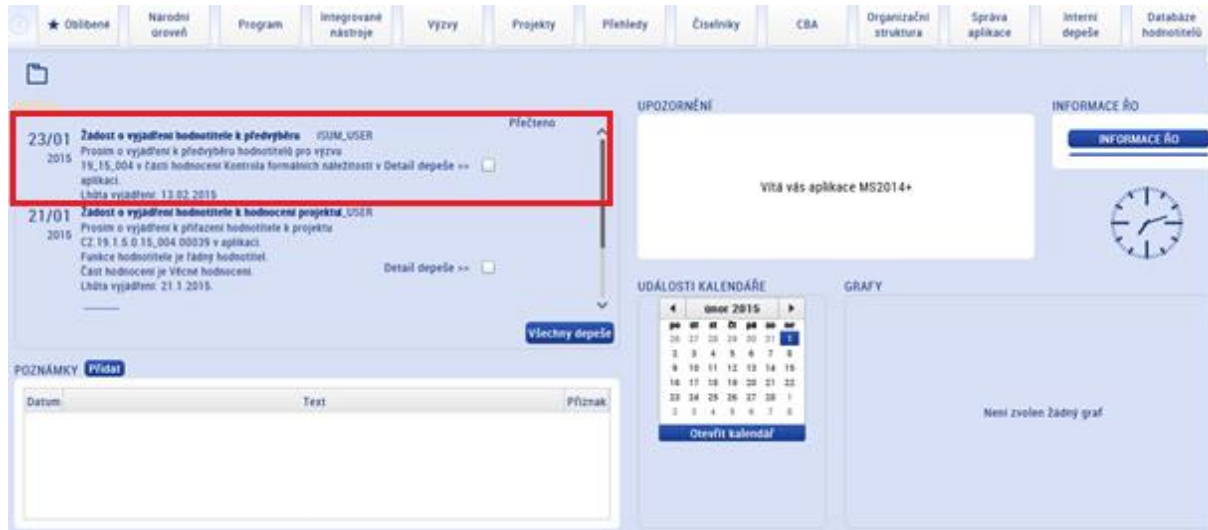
★ Oblíbené | Národní úroveň | Program | Integrované nástroje | Výzvy | Projekty | Přehledy | Číselníky | CBA | Organizační struktura | Správa aplikace | Interní depeše | Databáze hodnotitelů

Přečteno

23/01 2015 Žádost o vyjádření hodnotitele k předvýběru ISUM_USER
Prosím o vyjádření k předvýběru hodnotitelů pro výzvu 19_15_004 v části hodnocení Kontrola formálních náležitostí v aplikaci.
Lhůta vyjádření: 13.02.2015.
Detail depeše >>

21/01 2015 Žádost o vyjádření hodnotitele k hodnocení projektu ISUM_USER
Prosím o vyjádření k přiřazení hodnotitele k projektu CZ.19.1.5.0.15_004.00039 v aplikaci.
Funkce hodnotitele je řádný hodnotitel.
Část hodnocení je Věcné hodnocení.
Lhůta vyjádření: 21.1.2015.
Detail depeše >>

Všechny depeše

UPOZORNĚNÍ

Vítá vás aplikace MS2014+

INFORMACE ŘO

INFORMACE ŘO

UDÁLOSTI KALENDÁŘE

únor 2015

| po | út | st | čt | pá | so | ne |
|---|---|---|---|---|---|---|
| 26 | 27 | 28 | 29 | 30 | 31 | 1 |
| 2 | 3 | 4 | 5 | 6 | 7 | 8 |
| 9 | 10 | 11 | 12 | 13 | 14 | 15 |
| 16 | 17 | 18 | 19 | 20 | 21 | 22 |
| 23 | 24 | 25 | 26 | 27 | 28 | 1 |
| 2 | 3 | 4 | 5 | 6 | 7 | 8 |

Otevřít kalendář

GRAFY

Není zvolen žádný graf

POZNÁMKY Přidat

| Datum | Text | Příznak |
|---|---|---|